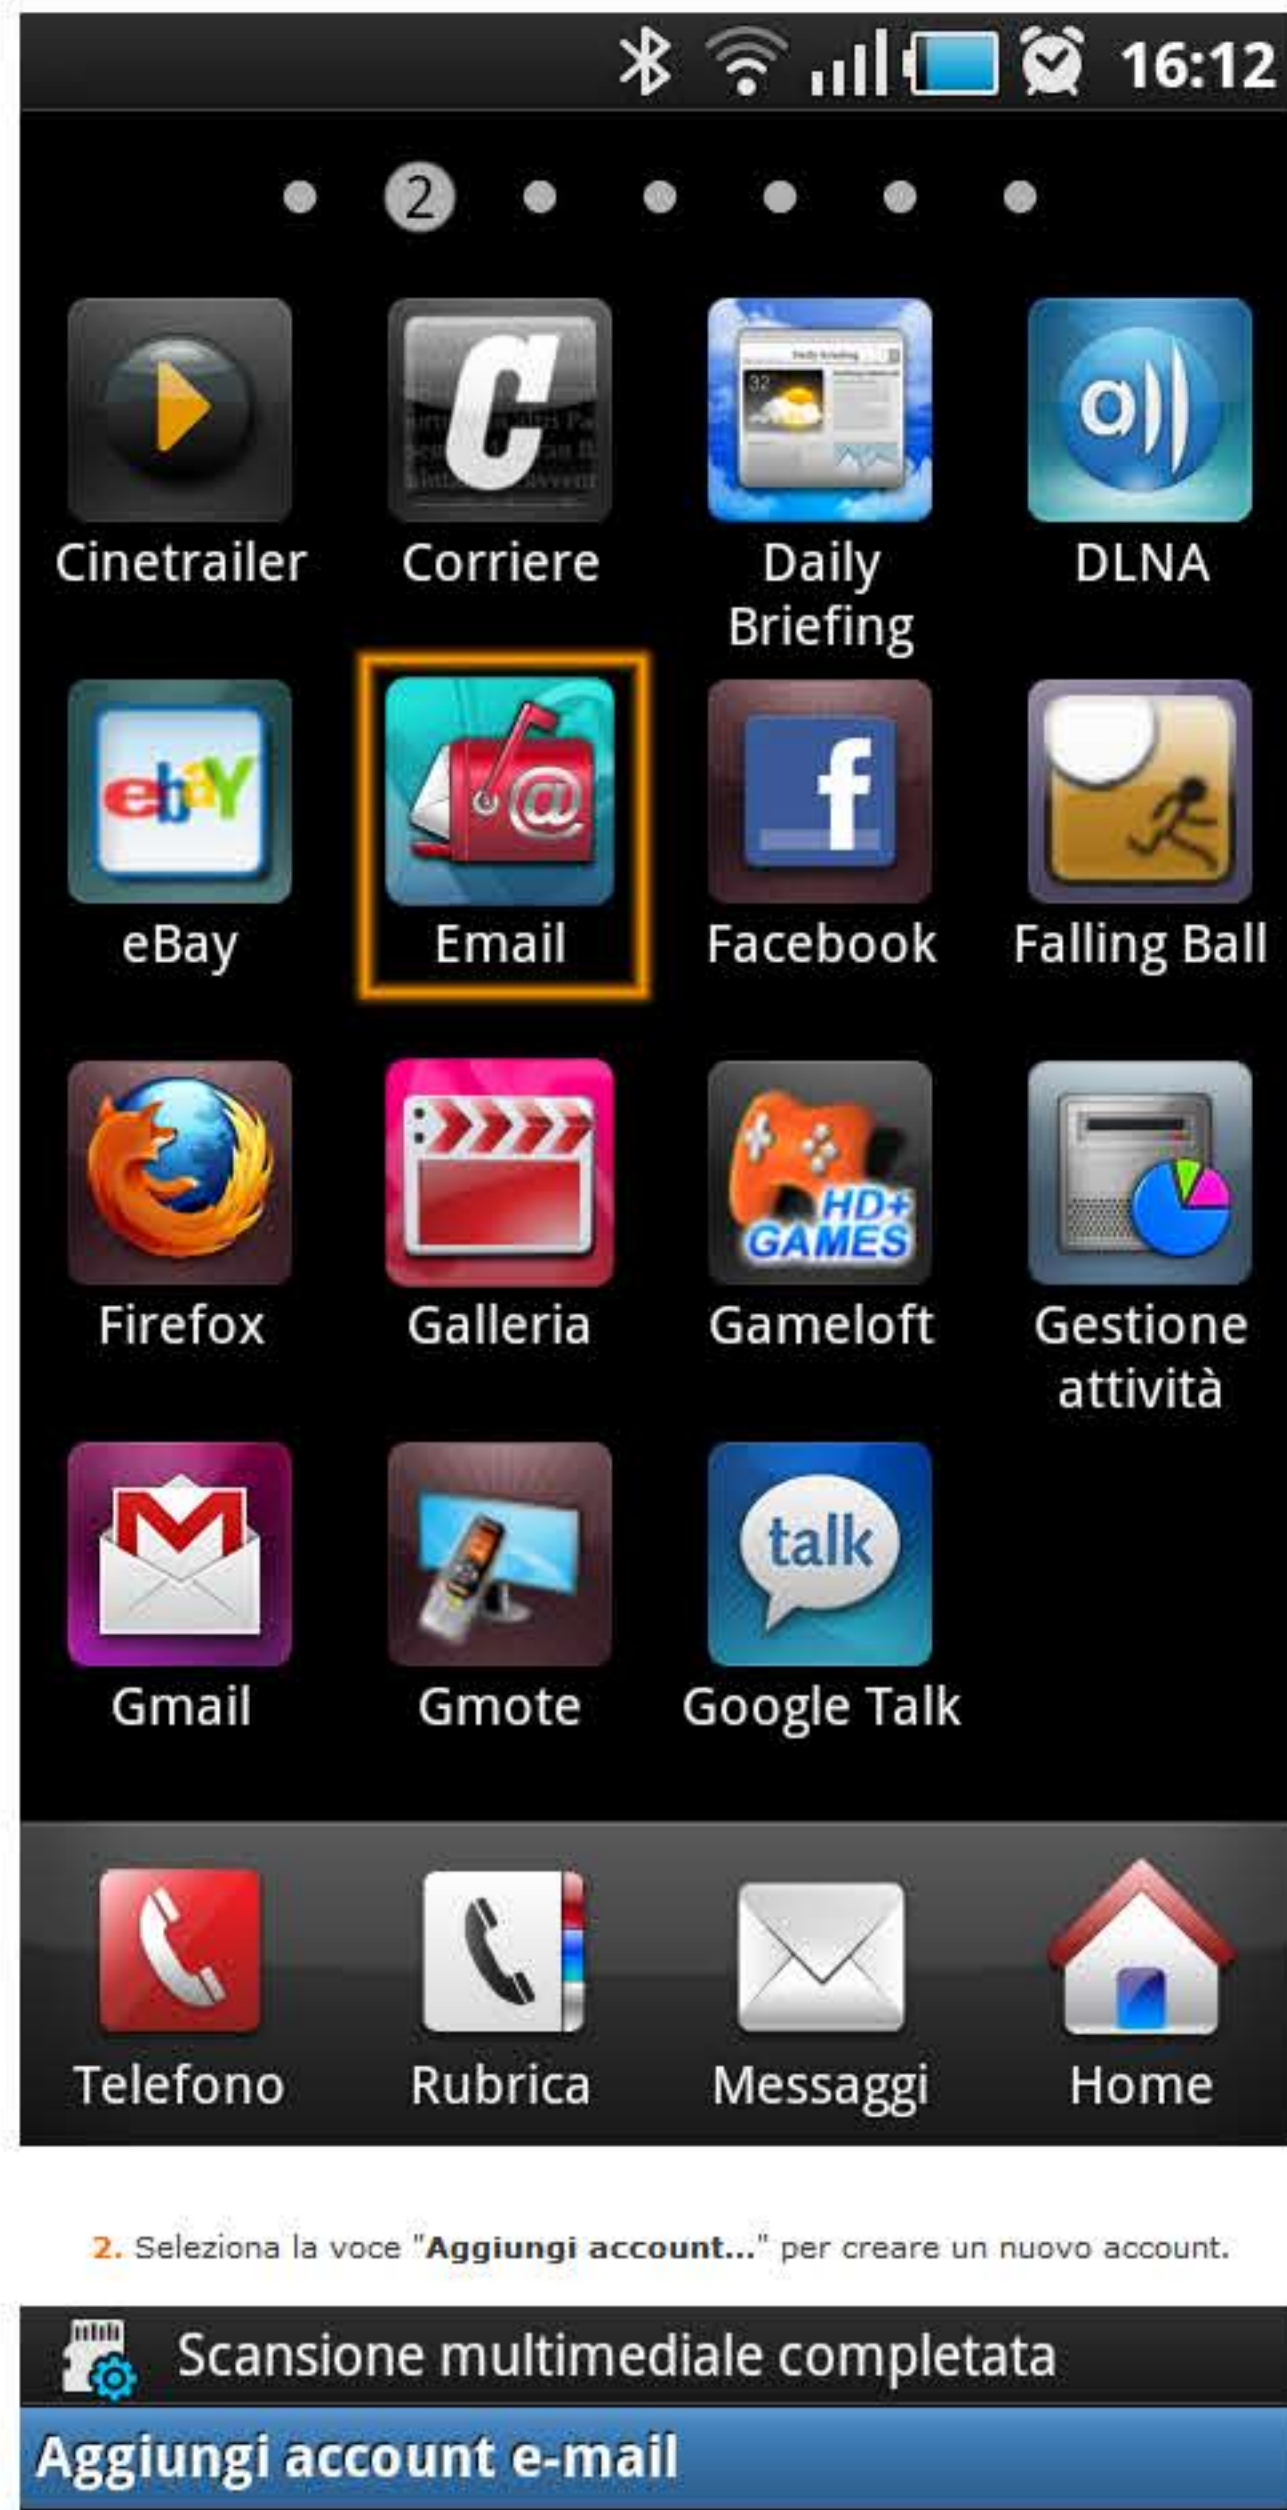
16:12

2

Cinetrailer
Corriere
Daily Briefing
DLNA

eBay
Email
Facebook
Falling Ball

Firefox
Galleria
Gameloft
Gestione attività

Gmail
Gmote
Google Talk

Telefono
Rubrica
Messaggi
Home

2. Seleziona la voce "**Aggiungi account...**" per creare un nuovo account.

Scansione multimediale completata

Aggiungi account e-mail